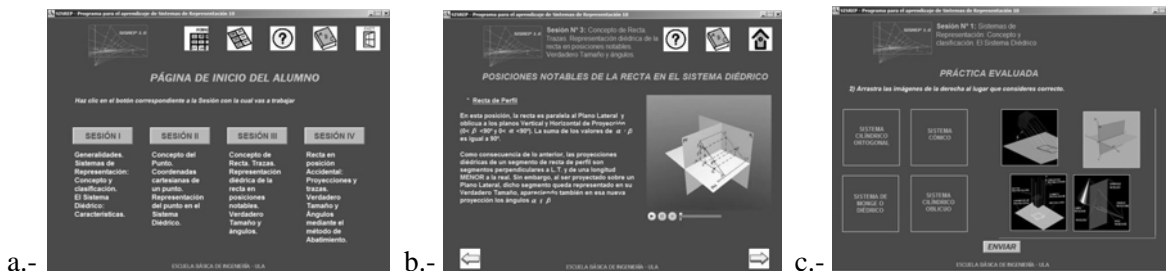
a.-

SENSEP - Programa para el aprendizaje de Sistemas de Representación 10

PÁGINA DE INICIO DEL ALUMNO

Haz clic en el botón correspondiente a la Sesión con la cual vas a trabajar

SESIÓN I

Generalidades. Sistemas de Representación: Concepto y clasificación. El Sistema Diédrico: Características.

SESIÓN II

Concepto del Punto. Coordenadas cartesianas de un punto. Representación del punto en el Sistema Diédrico.

SESIÓN III

Concepto de Recta. Trazas. Representación diédrica de la recta en posiciones notables. Verdadero Tamaño y ángulos.

SESIÓN IV

Recta en posición Accidental: Proyecciones y trazas. Verdadero Tamaño y Ángulos mediante el método de Abatimiento.

ESCUELA BÁSICA DE INGENIERÍA - ULA

b.-

SENSEP - Programa para el aprendizaje de Sistemas de Representación 10

Sesión N° 3: Concepto de Recta. Trazas. Representación diédrica de la recta en posiciones notables. Verdadero Tamaño y ángulos.

POSICIONES NOTABLES DE LA RECTA EN EL SISTEMA DIÉDRICO

Recta de Perfil

En esta posición, la recta es paralela al Plano Lateral y oblicua a los planos Vertical y Horizontal de Proyección (0< $\beta$ <90° y 0< $\alpha$ <90°). La suma de los valores de $\alpha$ y $\beta$ es igual a 90°.

Como consecuencia de lo anterior, las proyecciones diédricas de un segmento de recta de perfil son segmentos perpendiculares a L.T. y de una longitud MENOR a la real. Sin embargo, al ser proyectado sobre un Plano Lateral, dicho segmento queda representado en su Verdadero Tamaño, apareciendo también en esa nueva proyección los ángulos $\alpha$ y $\beta$.

ESCUELA BÁSICA DE INGENIERÍA - ULA

c.-

SENSEP - Programa para el aprendizaje de Sistemas de Representación 10

Sesión N° 1: Sistemas de Representación: Concepto y clasificación. El Sistema Diédrico

PRÁCTICA EVALUADA

2) Arrastra las imágenes de la derecha al lugar que consideres correcto.

SISTEMA CILÍNDRICO ORTOGONAL

SISTEMA CÓNICO

SISTEMA DE MONGE O DIÉDRICO

SISTEMA CILÍNDRICO OBLICUO

ENVIAR

ESCUELA BÁSICA DE INGENIERÍA - ULA